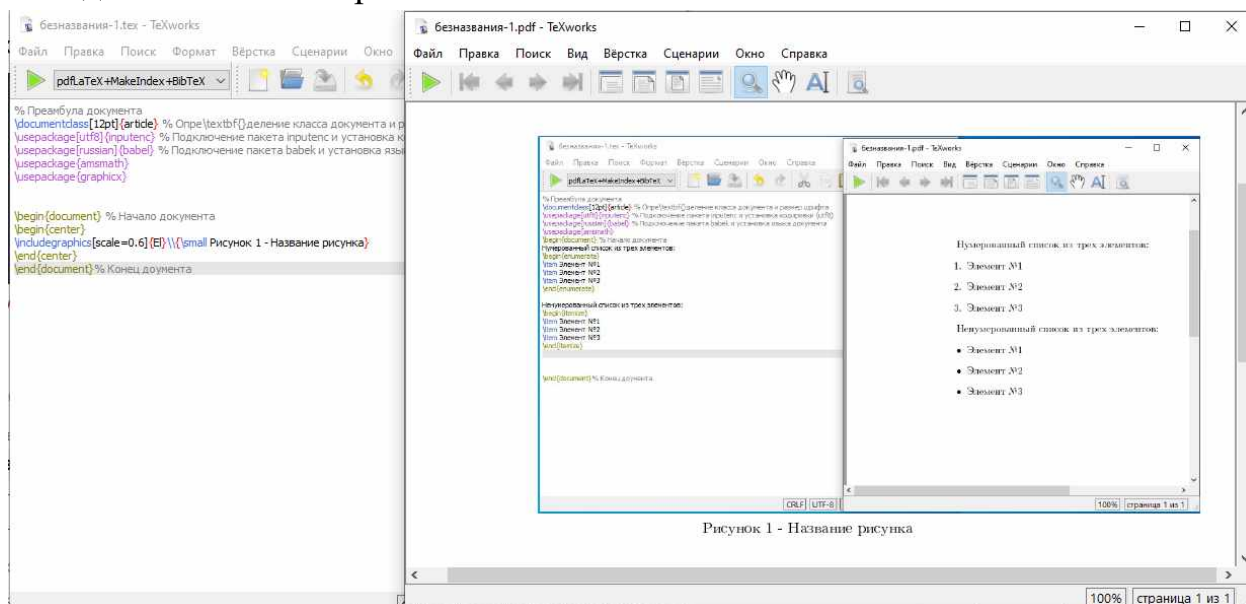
безназвания-1.tex - TeXworks
Файл Правка Поиск Формат Вёрстка Сценарии Окно
pdfLaTeX+MakeIndex+BibTeX

% Преанбула документа
\documentclass[12pt]{article} % Опре\textbf{}деление класса документа и р
\usepackage[utf8]{inputenc} % Подключение пакета inputenc и установка к
\usepackage[russian]{babel} % Подключение пакета babek и установка язы
\usepackage{amsmath}
\usepackage{graphicx}

\begin{document} % Начало документа
\begin{center}
\includegraphics[scale=0.6]{El}\\{\small Рисунок 1 - Название рисунка}
\end{center}
\end{document} % Конец доумента

безназвания-1.pdf - TeXworks
Файл Правка Поиск Вид Вёрстка Сценарии Окно Справка

безназвания-1.tex - TeXworks
Файл Правка Поиск Формат Вёрстка Сценарии Окно Справка
pdfLaTeX+MakeIndex+BibTeX

% Преанбула документа
\documentclass[12pt]{article} % Опре\textbf{}деление класса документа и размер шрифта
\usepackage[utf8]{inputenc} % Подключение пакета inputenc и установка кодировки (utf8)
\usepackage[russian]{babel} % Подключение пакета babek и установка языка документа
\usepackage{amsmath}
\begin{document} % Начало документа
Нумерованный список из трех элементов:
\begin{enumerate}
\item Элемент №1
\item Элемент №2
\item Элемент №3
\end{enumerate}

Ненумерованный список из трех элементов:
\begin{itemize}
\item Элемент №1
\item Элемент №2
\item Элемент №3
\end{itemize}

\end{document} % Конец доумента

CRLF UTF-8

безназвания-1.pdf - TeXworks
Файл Правка Поиск Вид Вёрстка Сценарии Окно Справка

Нумерованный список из трех элементов:
1. Элемент №1
2. Элемент №2
3. Элемент №3
Ненумерованный список из трех элементов:
• Элемент №1
• Элемент №2
• Элемент №3

100% страница 1 из 1

Рисунок 1 - Название рисунка

100% страница 1 из 1